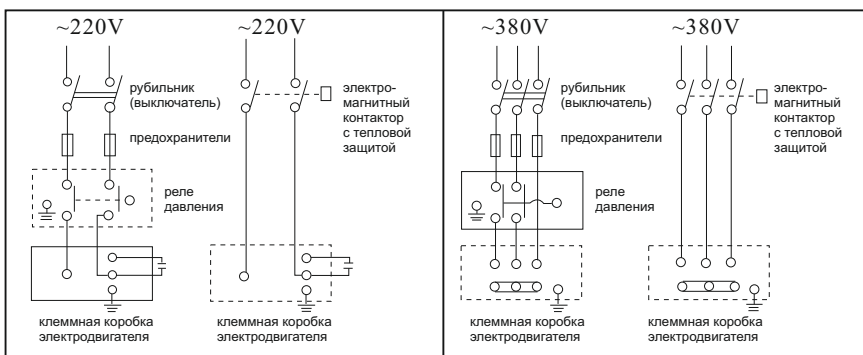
~220V

рубильник (выключатель)

предохранители

реле давления

клеммная коробка электродвигателя

~220V

электромагнитный контактор с тепловой защитой

клеммная коробка электродвигателя

~380V

рубильник (выключатель)

предохранители

реле давления

клеммная коробка электродвигателя

~380V

электромагнитный контактор с тепловой защитой

клеммная коробка электродвигателя